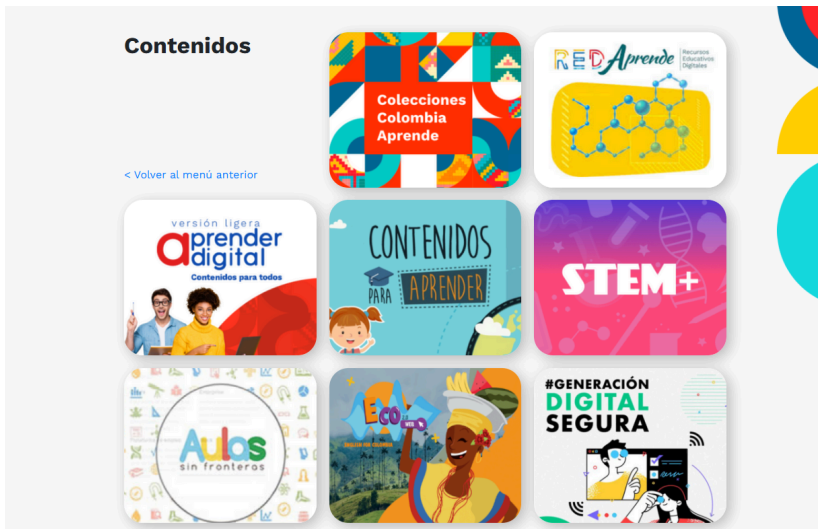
Contenidos

< Volver al menú anterior

Colecciones Colombia Aprende

RED Aprende Recursos Educativos Digitales

versión ligera aprender digital Contenidos para todos

CONTENIDOS PARA APRENDER

STEM+

Aulas sin fronteras

Eco WEB

#GENERACIÓN DIGITAL SEGURA